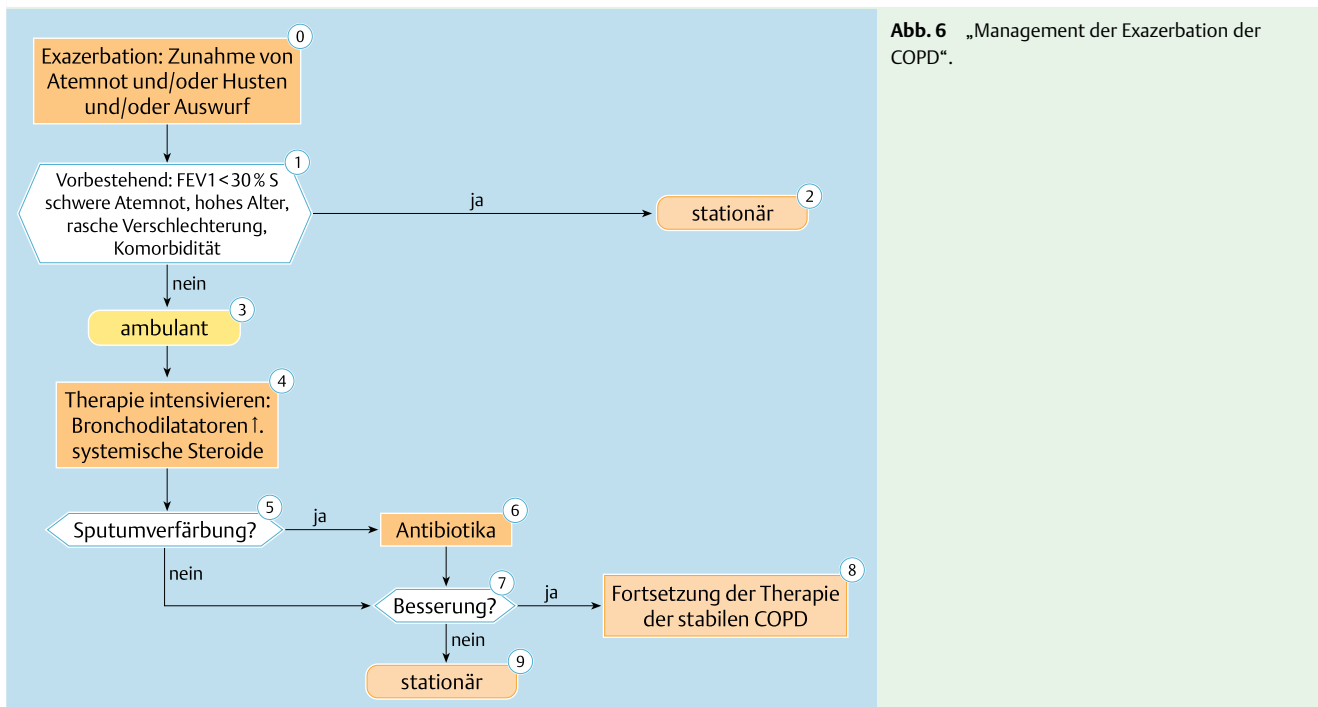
0
Exazerbation: Zunahme von Atemnot und/oder Husten und/oder Auswurf

1
Vorbestehend: FEV1 < 30 % S schwere Atemnot, hohes Alter, rasche Verschlechterung, Komorbidität

ja

2
stationär

nein

3
ambulant

4
Therapie intensivieren: Bronchodilatatoren↑. systemische Steroide

5
Sputumverfärbung?

ja

6
Antibiotika

nein

7
Besserung?

ja

8
Fortsetzung der Therapie der stabilen COPD

nein

9
stationär

Abb. 6 „Management der Exazerbation der COPD“.